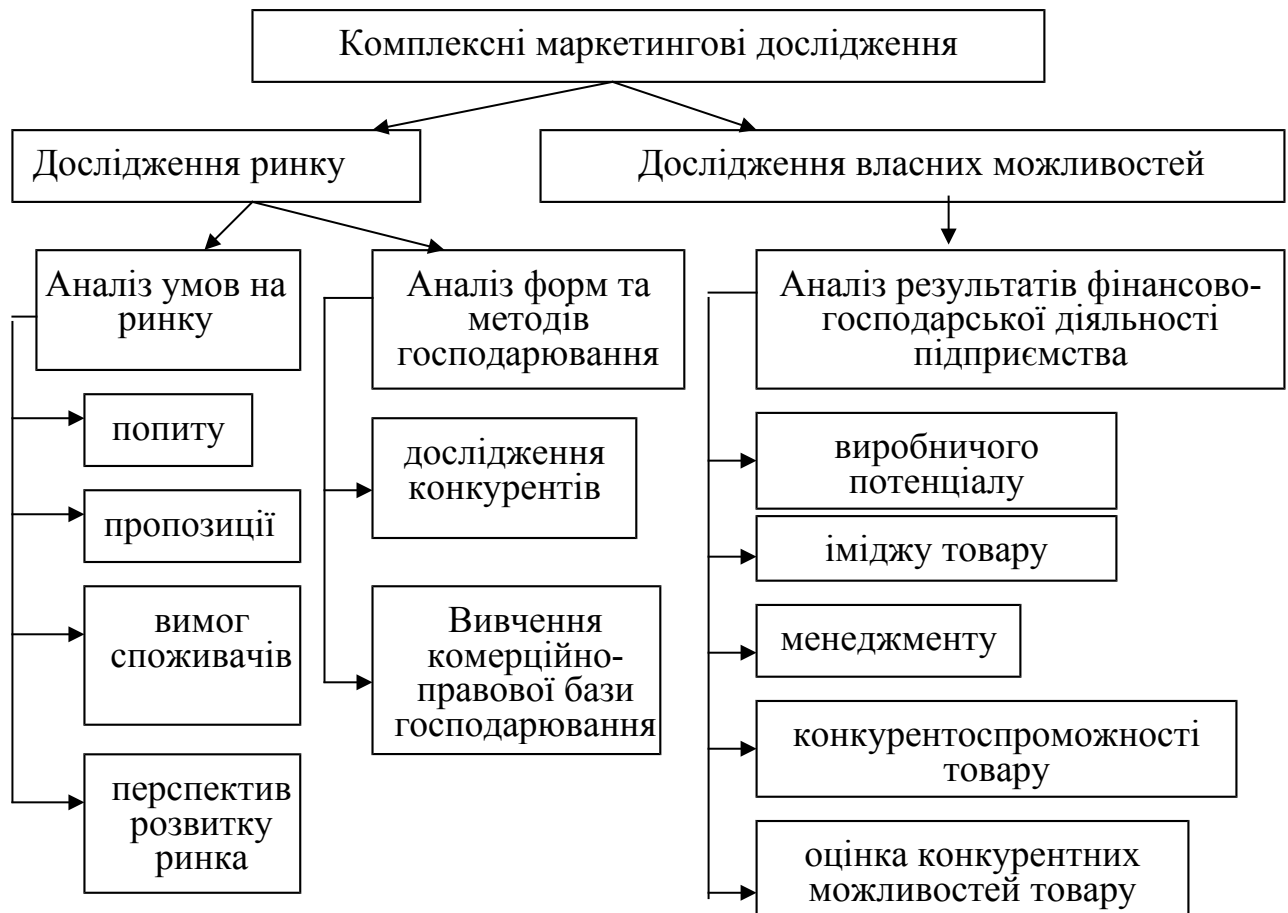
Комплексні маркетингові дослідження

Дослідження ринку

Дослідження власних можливостей

Аналіз умов на ринку

попиту

пропозиції

вимог споживачів

перспектив розвитку ринка

Аналіз форм та методів господарювання

дослідження конкурентів

Вивчення комерційно-правової бази господарювання

Аналіз результатів фінансово-господарської діяльності підприємства

виробничого потенціалу

іміджу товару

менеджменту

конкурентоспроможності товару

оцінка конкурентних можливостей товару